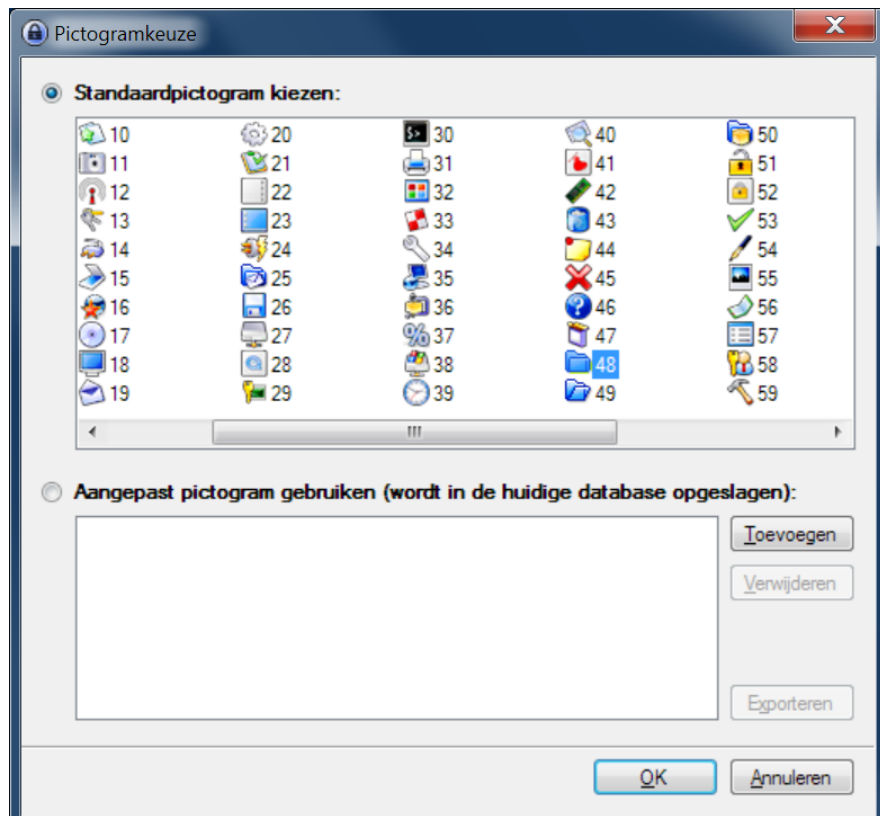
Pictogramkeuze

Standaardpictogram kiezen:

| | | | | |
|---|---|---|---|---|
| 10 | 20 | 30 | 40 | 50 |
| 11 | 21 | 31 | 41 | 51 |
| 12 | 22 | 32 | 42 | 52 |
| 13 | 23 | 33 | 43 | 53 |
| 14 | 24 | 34 | 44 | 54 |
| 15 | 25 | 35 | 45 | 55 |
| 16 | 26 | 36 | 46 | 56 |
| 17 | 27 | 37 | 47 | 57 |
| 18 | 28 | 38 | 48 | 58 |
| 19 | 29 | 39 | 49 | 59 |

Aangepast pictogram gebruiken (wordt in de huidige database opgeslagen):

Toevoegen

Verwijderen

Exporteren

OK

Annuleren